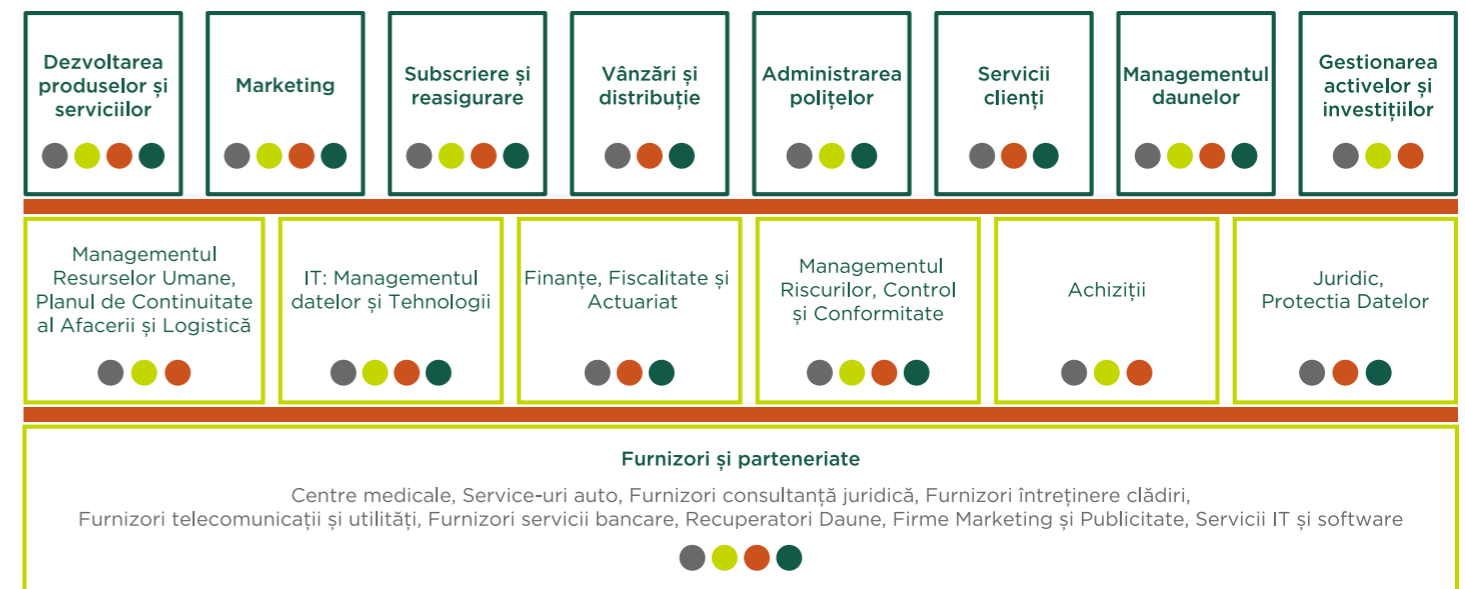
Dezvoltarea produselor și serviciilor

Marketing

Subscriere și reasigurare

Vânzări și distribuție

Administrarea polițelor

Servicii clienți

Managementul daunelor

Gestionarea activelor și investițiilor

Managementul Resurselor Umane, Planul de Continuitate al Afacerii și Logistică

IT: Managementul datelor și Tehnologii

Finanțe, Fiscalitate și Actuariat

Managementul Riscurilor, Control și Conformitate

Achiziții

Juridic, Protectia Datelor

Furnizori și parteneriate

Centre medicale, Service-uri auto, Furnizori consultanță juridică, Furnizori întreținere clădiri, Furnizori telecomunicații și utilități, Furnizori servicii bancare, Recuperatori Daune, Firme Marketing și Publicitate, Servicii IT și software